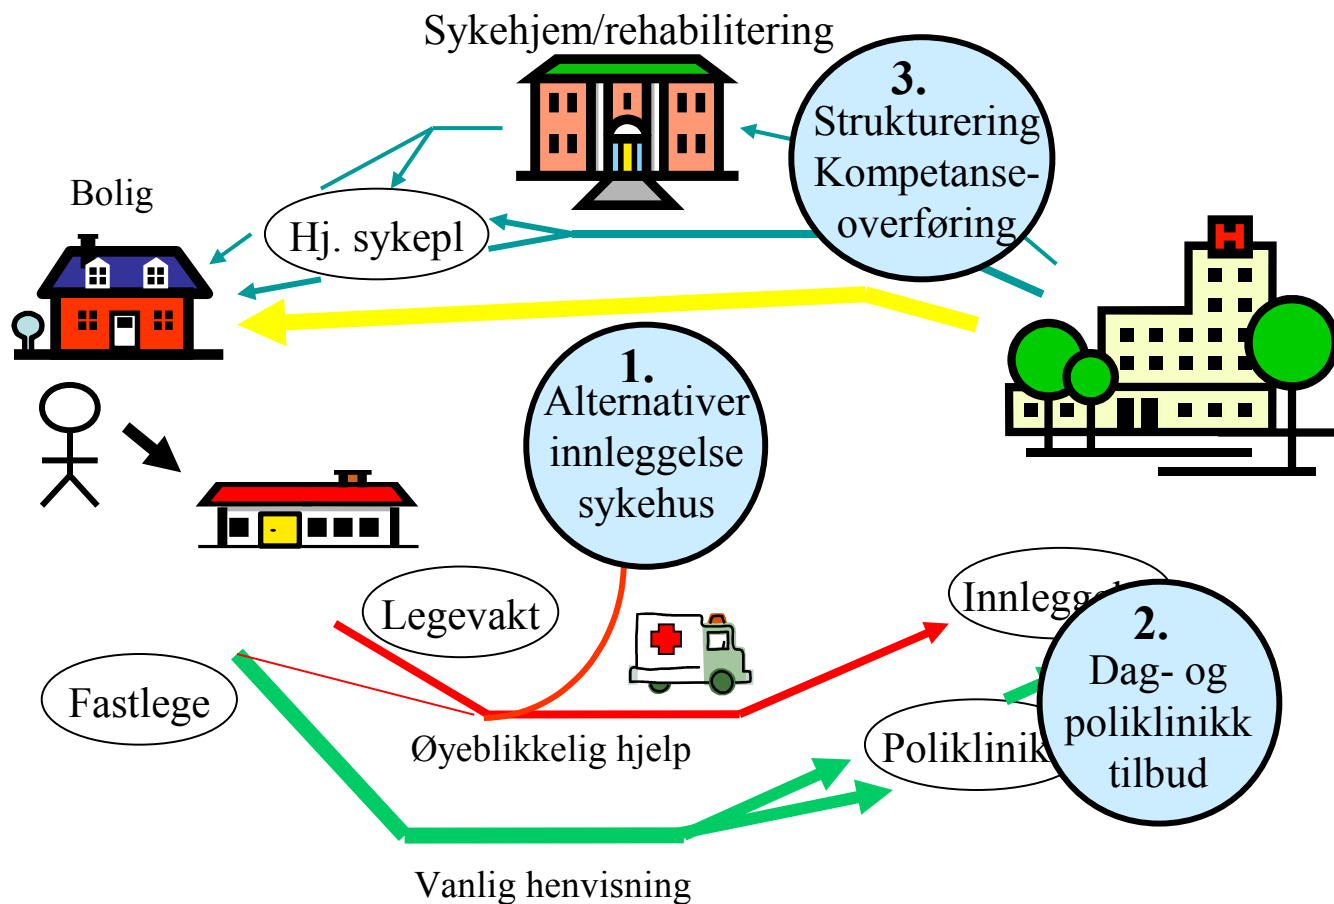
Sykehjem/rehabilitering

3. Strukturering Kompetanseoverføring

Bolig

Hj. sykepl

1. Alternativer innleggelse sykehus

Legevakt

Innlegg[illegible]

2. Dag- og poliklinikk tilbud

Fastlege

Poliklinik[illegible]

Øyeblikkelig hjelp

Vanlig henvisning